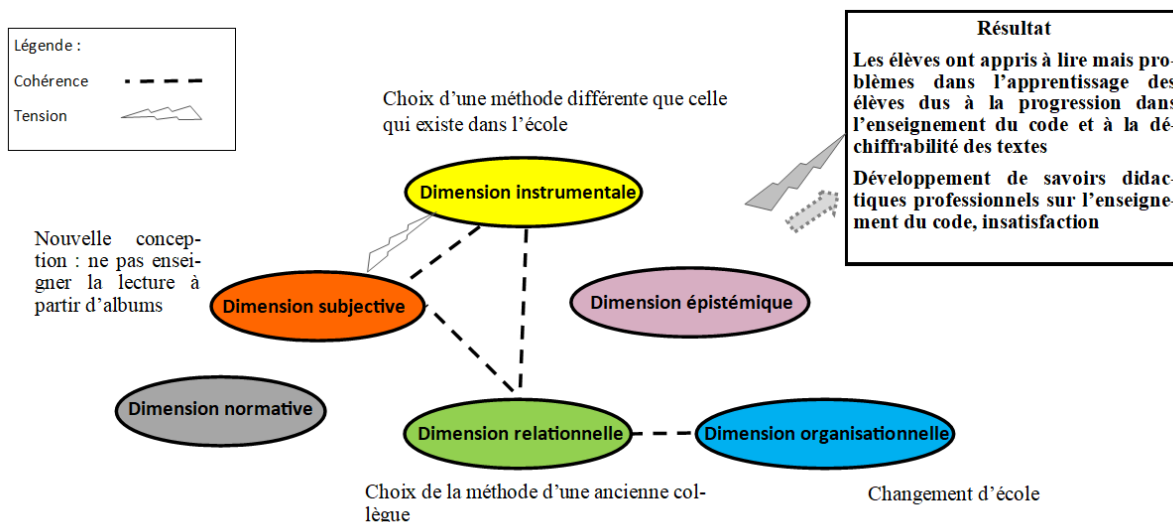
Légende :

Cohérence

Tension

Résultat

Les élèves ont appris à lire mais problèmes dans l'apprentissage des élèves dus à la progression dans l'enseignement du code et à la déchiffrabilité des textes

Développement de savoirs didactiques professionnels sur l'enseignement du code, insatisfaction

Choix d'une méthode différente que celle qui existe dans l'école

Dimension instrumentale

Nouvelle conception : ne pas enseigner la lecture à partir d'albums

Dimension subjective

Dimension épistémique

Dimension normative

Dimension relationnelle

Dimension organisationnelle

Choix de la méthode d'une ancienne collègue

Changement d'école